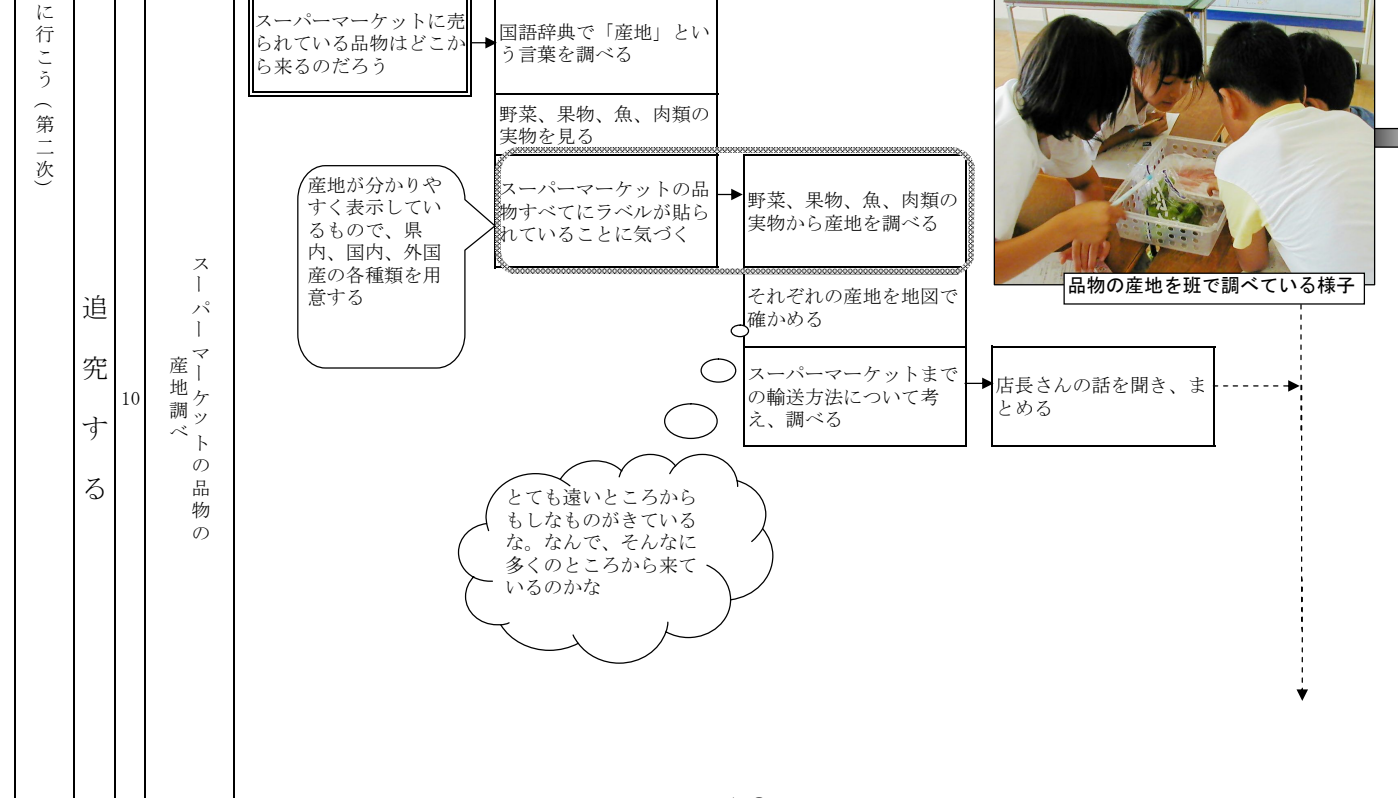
に行こう（第二次）

追究する

10

スーパーマーケットの品物の産地調べ

スーパーマーケットに売られている品物はどこから来るのだろう

国語辞典で「産地」という言葉を調べる

野菜、果物、魚、肉類の実物を見る

産地が分かりやすく表示しているもので、県内、国内、外国産の各種類を用意する

スーパーマーケットの品物すべてにラベルが貼られていることに気づく

野菜、果物、魚、肉類の実物から産地を調べる

それぞれの産地を地図で確かめる

スーパーマーケットまでの輸送方法について考え、調べる

店長さんの話を聞き、まとめる

とても遠いところからもしなものがきているな。なんで、そんなに多くのところから来ているのかな

品物の産地を班で調べている様子